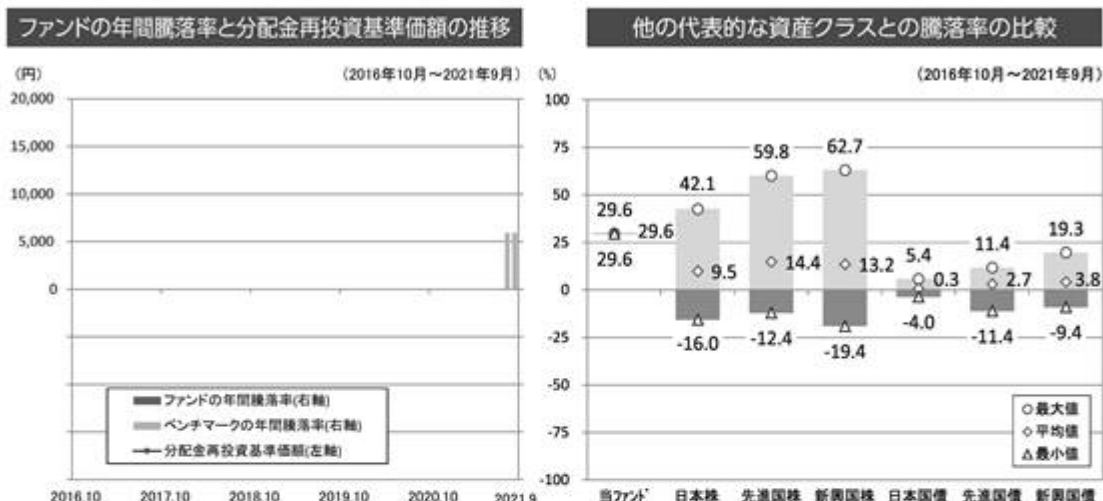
ファンドの年間騰落率と分配金再投資基準価額の推移

(円)

(2016年10月～2021年9月)

20,000
15,000
10,000
5,000
0

ファンドの年間騰落率(右軸)
ベンチマークの年間騰落率(右軸)
分配金再投資基準価額(左軸)

2016.10 2017.10 2018.10 2019.10 2020.10 2021.9

他の代表的な資産クラスとの騰落率の比較

(%)

(2016年10月～2021年9月)

100
75
50
25
0
-25
-50
-75
-100

29.6
29.6
29.6
42.1
9.5
-16.0
59.8
14.4
-12.4
62.7
13.2
-19.4
5.4
0.3
-4.0
11.4
2.7
-11.4
19.3
3.8
-9.4

○最大値
◇平均値
△最小値

当ファンド 日本株 先進国株 新興国株 日本国債 先進国債 新興国債